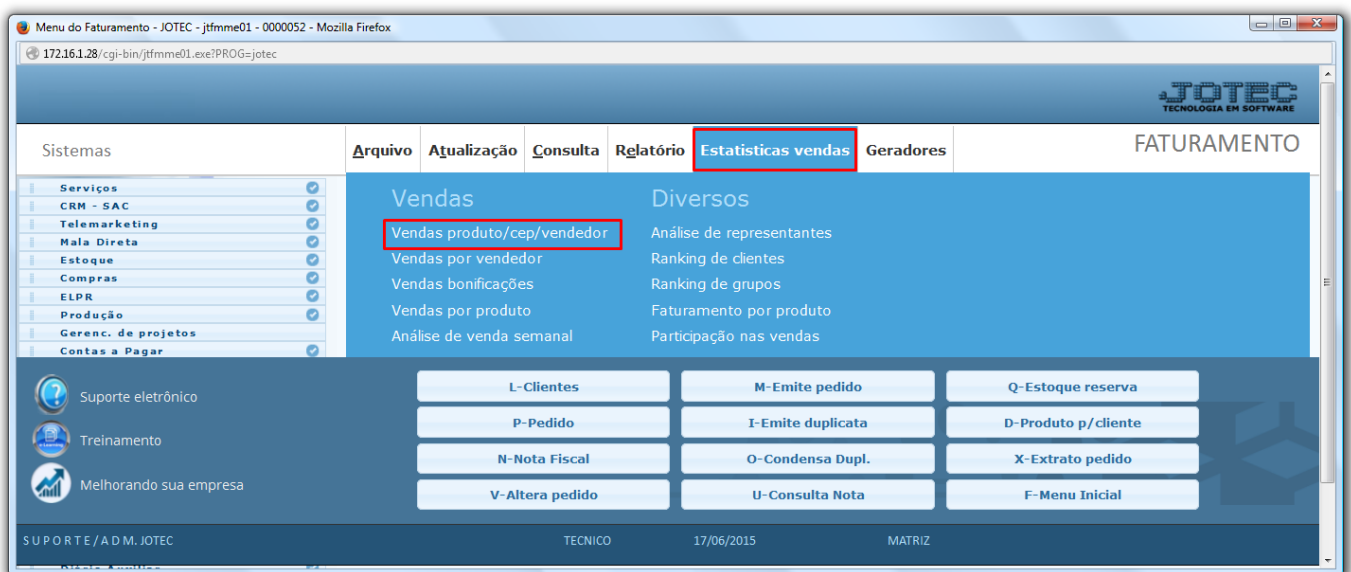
Menu do Faturamento - JOTEC - jtfmme01 - 0000052 - Mozilla Firefox

172.16.1.28/cgi-bin/jtfmme01.exe?PROG=jotec

JOTEC
TECNOLOGIA EM SOFTWARE

Sistemas

Arquivo | Atualização | Consulta | Relatório | Estatisticas vendas | Geradores

FATURAMENTO

Serviços
CRM - SAC
Telemarketing
Mala Direta
Estoque
Compras
ELPR
Produção
Gerenc. de projetos
Contas a Pagar

Vendas
Vendas produto/cep/vendedor
Vendas por vendedor
Vendas bonificações
Vendas por produto
Análise de venda semanal

Diversos
Análise de representantes
Ranking de clientes
Ranking de grupos
Faturamento por produto
Participação nas vendas

Suporte eletrônico
Treinamento
Melhorando sua empresa

| L-Clientes | M-Emite pedido | Q-Estoque reserva |
|---|---|---|
| P-Pedido | I-Emite duplicata | D-Produto p/cliente |
| N-Nota Fiscal | O-Condensa Dupl. | X-Extrato pedido |
| V-Altera pedido | U-Consulta Nota | F-Menu Inicial |

SUPORTE/ADM. JOTEC    TECNICO    17/06/2015    MATRIZ